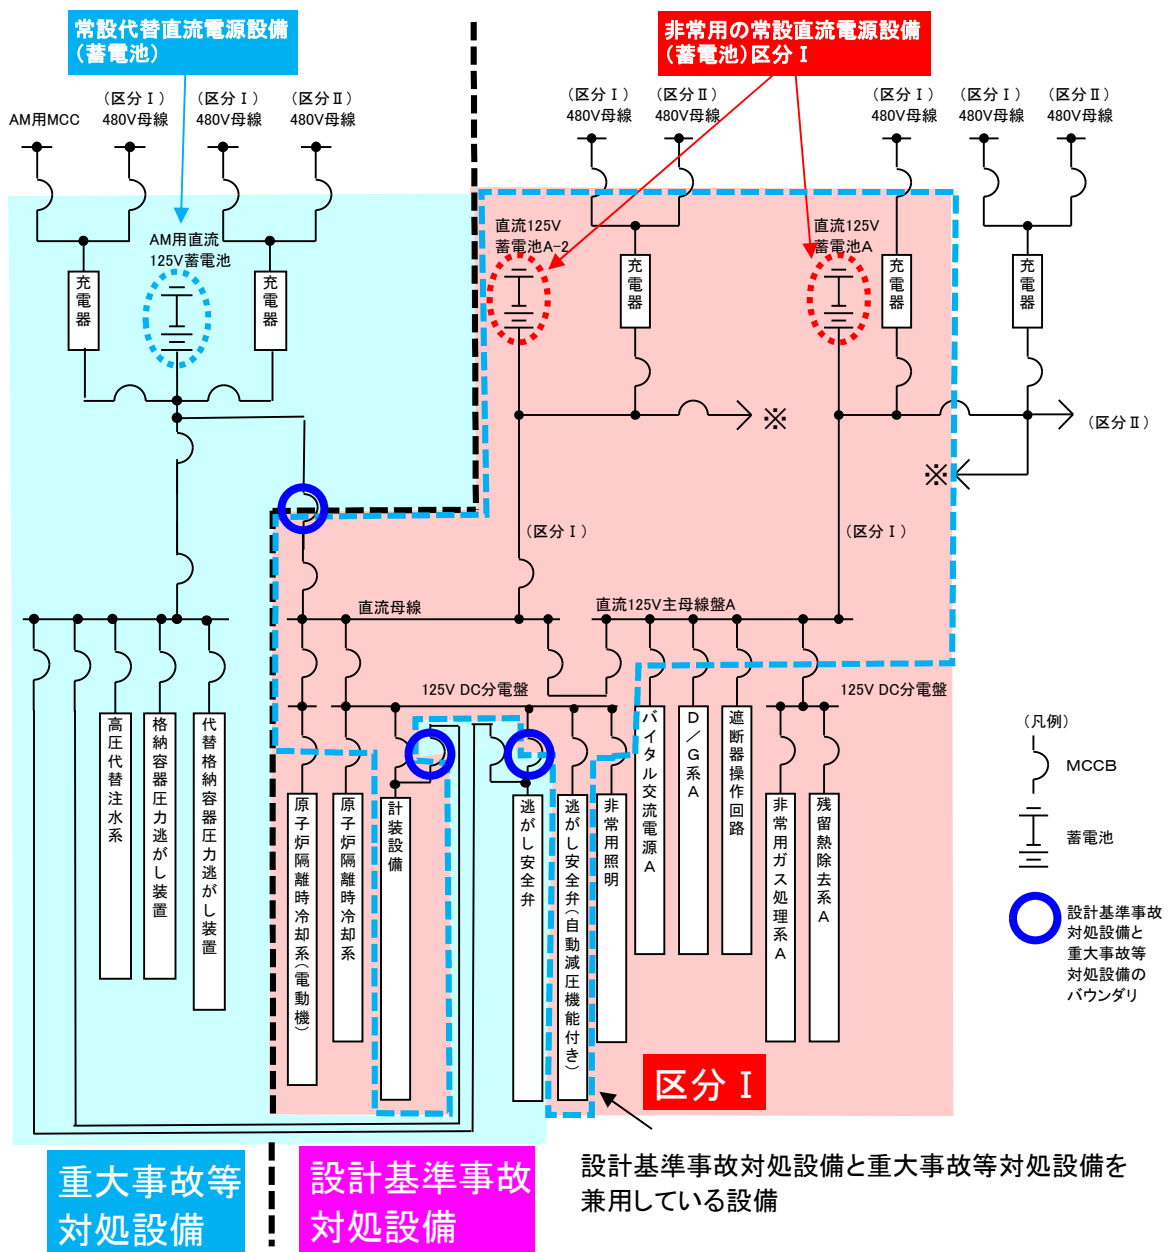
常設代替直流電源設備
（蓄電池）

非常用の常設直流電源設備
（蓄電池）区分Ⅰ

AM用MCC
（区分Ⅰ）
480V母線
（区分Ⅰ）
480V母線
（区分Ⅱ）
480V母線

（区分Ⅰ）
480V母線
（区分Ⅱ）
480V母線

（区分Ⅰ）
480V母線
（区分Ⅰ）
480V母線
（区分Ⅱ）
480V母線

AM用直流
125V蓄電池
充電器
充電器

直流125V
蓄電池A-2
充電器
直流125V
蓄電池A
充電器
充電器

※
（区分Ⅱ）
※

（区分Ⅰ）
（区分Ⅰ）

直流母線
直流125V主母線盤A

125V DC分電盤
125V DC分電盤

高圧代替注水系
格納容器圧力逃がし装置
代替格納容器圧力逃がし装置
原子炉隔離時冷却系（電動機）
原子炉隔離時冷却系
計装設備
逃がし安全弁
逃がし安全弁（自動減圧機能付き）
非常用照明
バイタル交流電源A
D／G系A
遮断器操作回路
非常用ガス処理系A
残留熱除去系A

（凡例）
MCCB
蓄電池
設計基準事故対処設備と重大事故等対処設備のバウンダリ

区分Ⅰ

重大事故等対処設備
設計基準事故対処設備

設計基準事故対処設備と重大事故等対処設備を兼用している設備